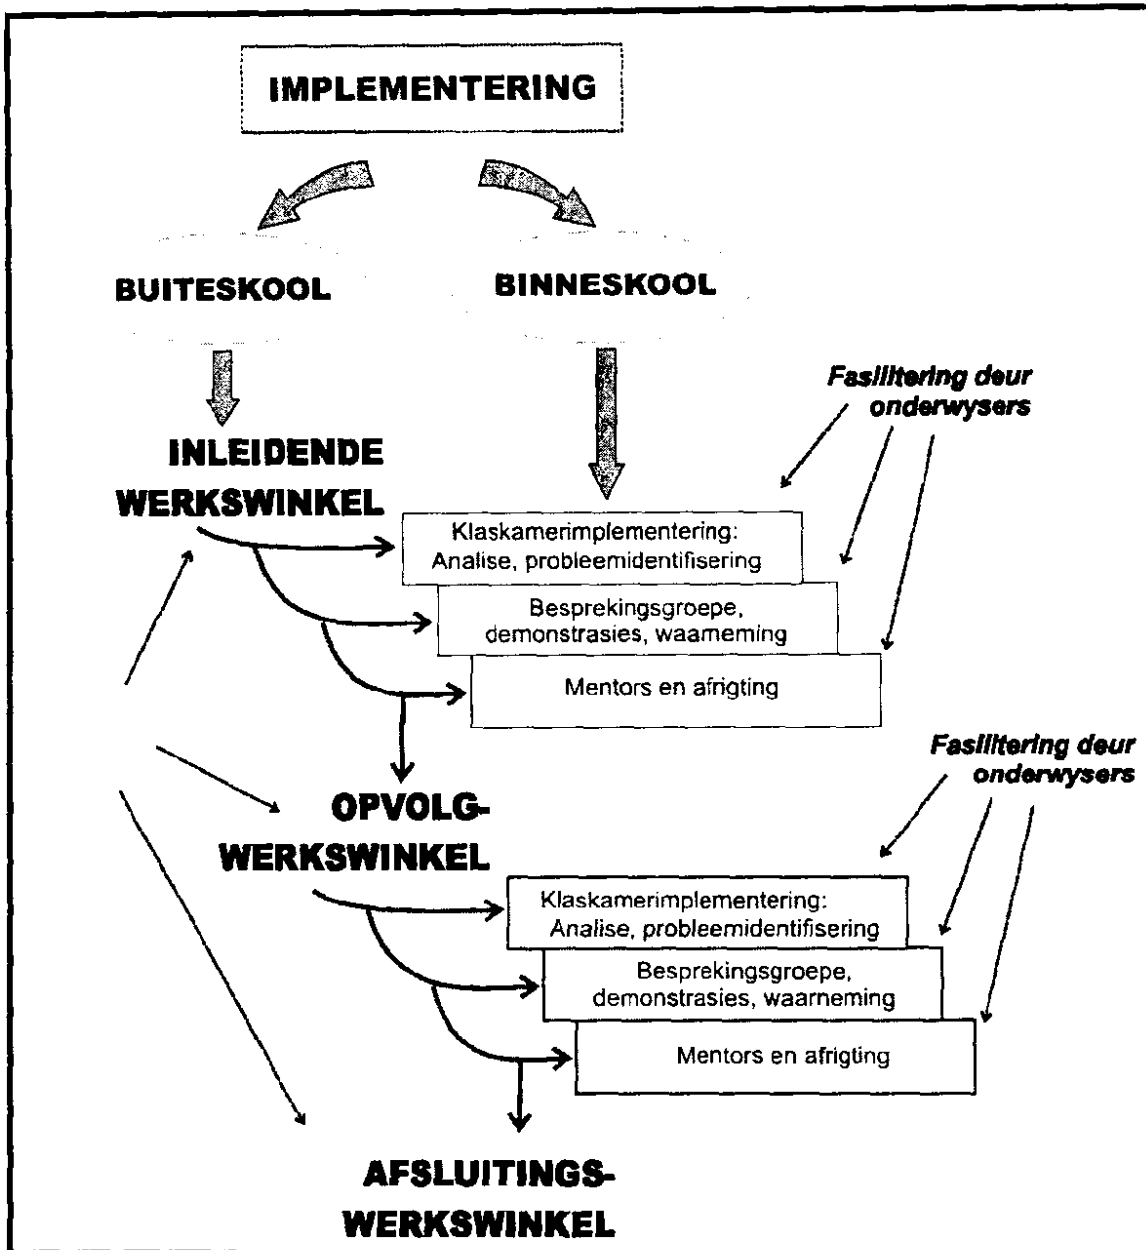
IMPLEMENTERING

BUITESKOOL

BINNESKOOL

Fasilitering deur onderwysers

INLEIDENDE WERKSWINKEL

Klaskamerimplementering: Analise, probleemidentifisering

Besprekingsgroepe, demonstrasies, waameming

Mentors en afrigting

Fasilitering deur onderwysers

OPVOLG-WERKSWINKEL

Klaskamerimplementering: Analise, probleemidentifisering

Besprekingsgroepe, demonstrasies, waarneming

Mentors en afrigting

AFSLUITINGS-WERKSWINKEL